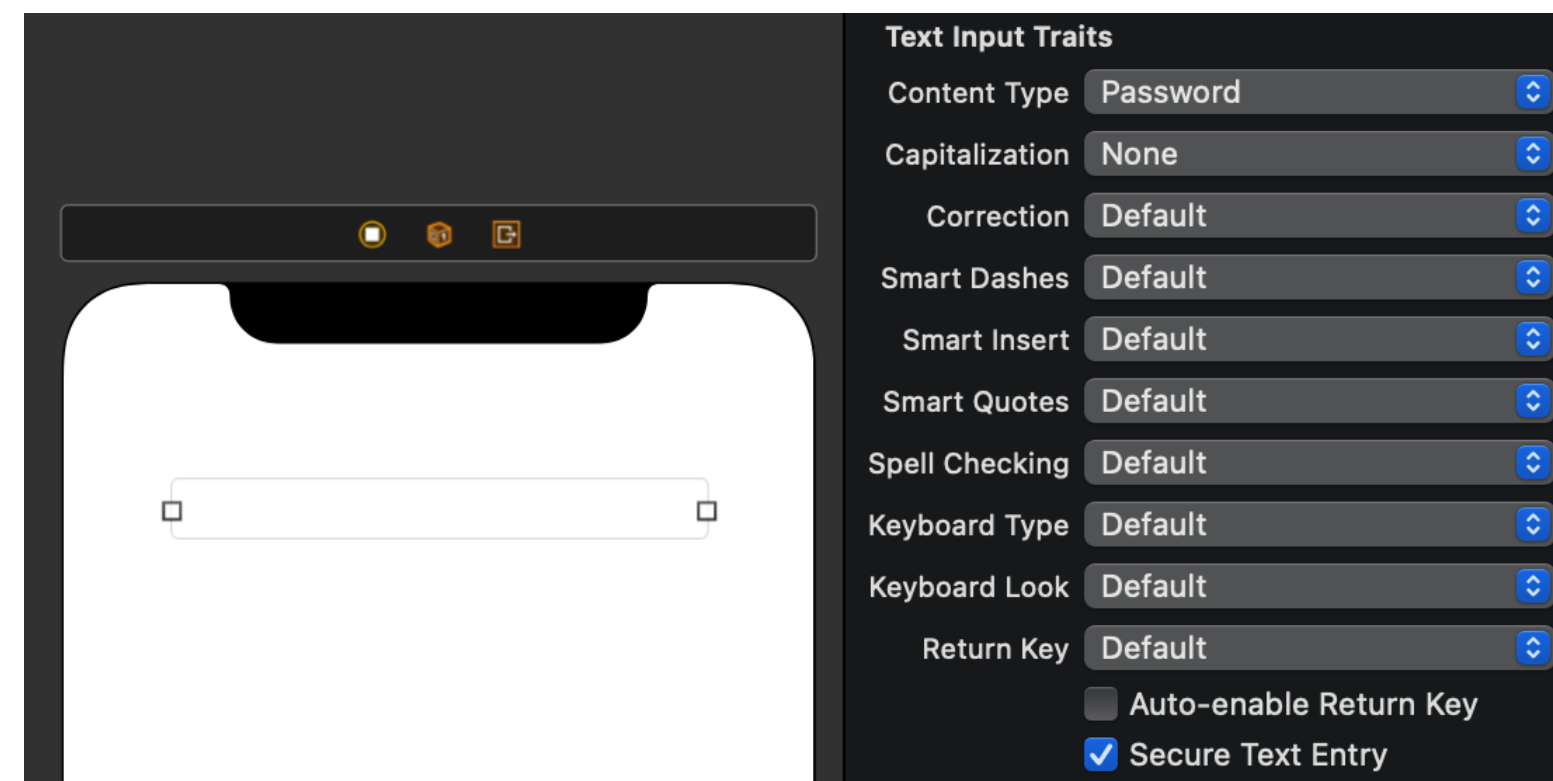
Text Input Traits

| | |
|---|---|
| Content Type | Password |
| Capitalization | None |
| Correction | Default |
| Smart Dashes | Default |
| Smart Insert | Default |
| Smart Quotes | Default |
| Spell Checking | Default |
| Keyboard Type | Default |
| Keyboard Look | Default |
| Return Key | Default |

Auto-enable Return Key

Secure Text Entry